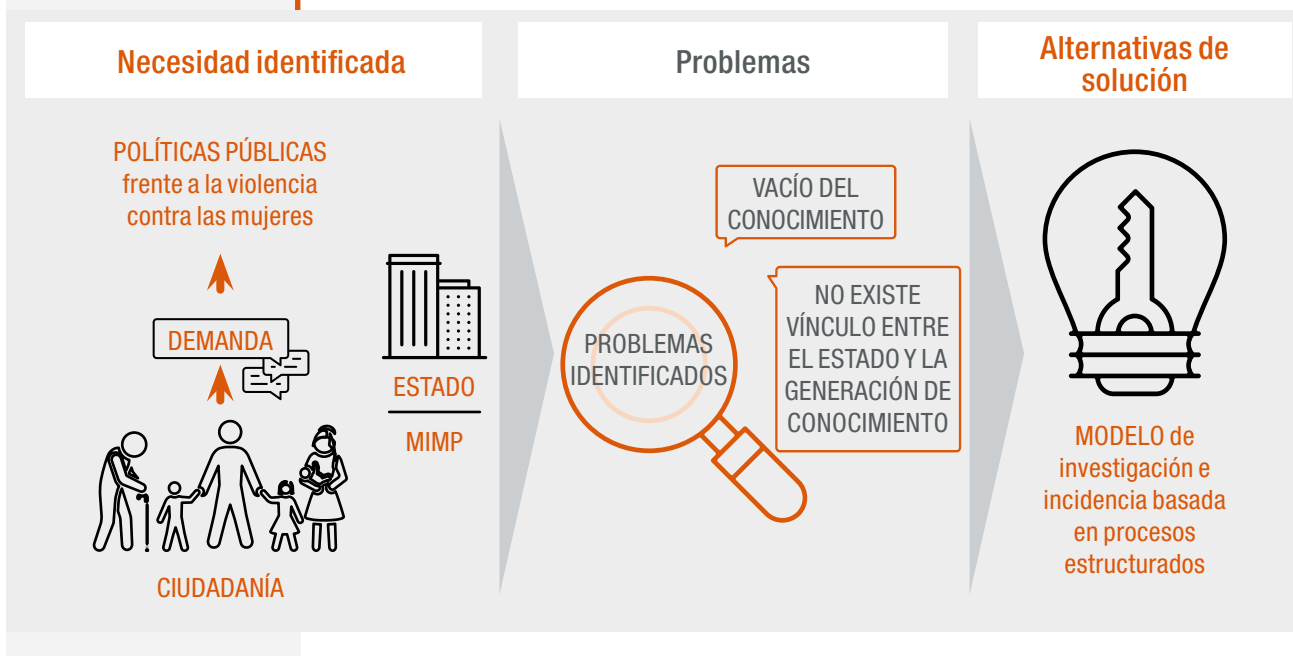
Necesidad identificada

POLÍTICAS PÚBLICAS frente a la violencia contra las mujeres

DEMANDA

CIUDADANÍA

ESTADO

MIMP

Problemas

VACÍO DEL CONOCIMIENTO

PROBLEMAS IDENTIFICADOS

NO EXISTE VÍNCULO ENTRE EL ESTADO Y LA GENERACIÓN DE CONOCIMIENTO

Alternativas de solución

MODELO de investigación e incidencia basada en procesos estructurados